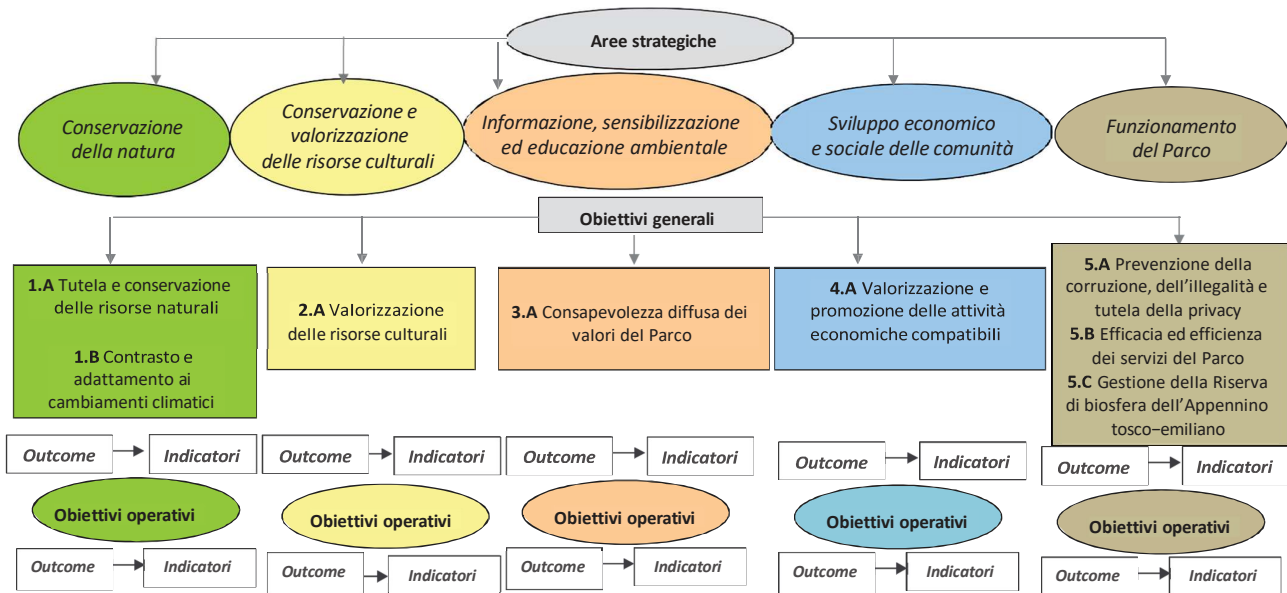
Aree strategiche

Conservazione della natura

Conservazione e valorizzazione delle risorse culturali

Informazione, sensibilizzazione ed educazione ambientale

Sviluppo economico e sociale delle comunità

Funzionamento del Parco

Obiettivi generali

1.A Tutela e conservazione delle risorse naturali

1.B Contrasto e adattamento ai cambiamenti climatici

2.A Valorizzazione delle risorse culturali

3.A Consapevolezza diffusa dei valori del Parco

4.A Valorizzazione e promozione delle attività economiche compatibili

5.A Prevenzione della corruzione, dell'illegalità e tutela della privacy
5.B Efficacia ed efficienza dei servizi del Parco
5.C Gestione della Riserva di biosfera dell'Appennino tosco–emiliano

Outcome Indicatori

Outcome Indicatori

Outcome Indicatori

Outcome Indicatori

Outcome Indicatori

Obiettivi operativi

Obiettivi operativi

Obiettivi operativi

Obiettivi operativi

Obiettivi operativi

Outcome Indicatori

Outcome Indicatori

Outcome Indicatori

Outcome Indicatori

Outcome Indicatori